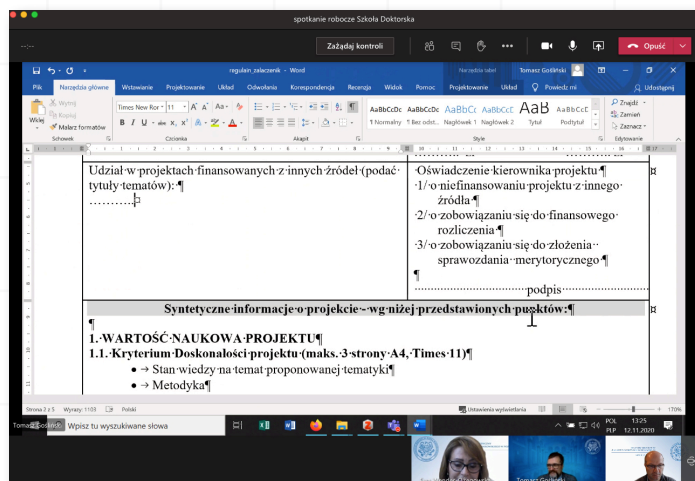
spotkanie robocze Szkoła Doktorska

Zażądaj kontroli

Opuść

regulain_zalacznik - Word

Narzędzia tabel

Tomasz Gośliński

Plik Narzędzia główne Wstawianie Projektowanie Układ Odwołania Korespondencja Recenzja Widok Pomoc Projektowanie Układ Powiedz mi Udostępnij

Wklej Wytnij Kopiuj Malarz formatów

Schowek

Times New Ror 11

Czcionka

Akapit

AaBbCcDc ¶ Normalny AaBbCcDc ¶ Bez odst... AaBbCc Nagłówek 1 AaBbCcC Nagłówek 2 AaB Tytuł AaBbCcC Podtytuł

Style

Znajdź Zamień Zaznacz

Edytowanie

Udział w projektach finansowanych z innych źródeł (podać tytuły tematów): ¶
………..

Oświadczenie kierownika projektu ¶
1/ o niefinansowaniu projektu z innego źródła ¶
2/ o zobowiązaniu się do finansowego rozliczenia ¶
3/ o zobowiązaniu się do złożenia sprawozdania merytorycznego ¶
¶
……………………………podpis……………………

Syntetyczne informacje o projekcie – wg niżej przedstawionych punktów: ¶

¶
1. WARTOŚĆ NAUKOWA PROJEKTU ¶
1.1. Kryterium Doskonałości projektu (maks. 3 strony A4, Times 11) ¶
• → Stan wiedzy na temat proponowanej tematyki ¶
• → Metodyka ¶

Strona 2 z 5 Wyrazy: 1103 Polski

Ustawienia wyświetlania

170%

Tomasz Gośliński

Wpisz tu wyszukiwane słowa

POL PLP 13:25 12.11.2020

Tomasz Gośliński